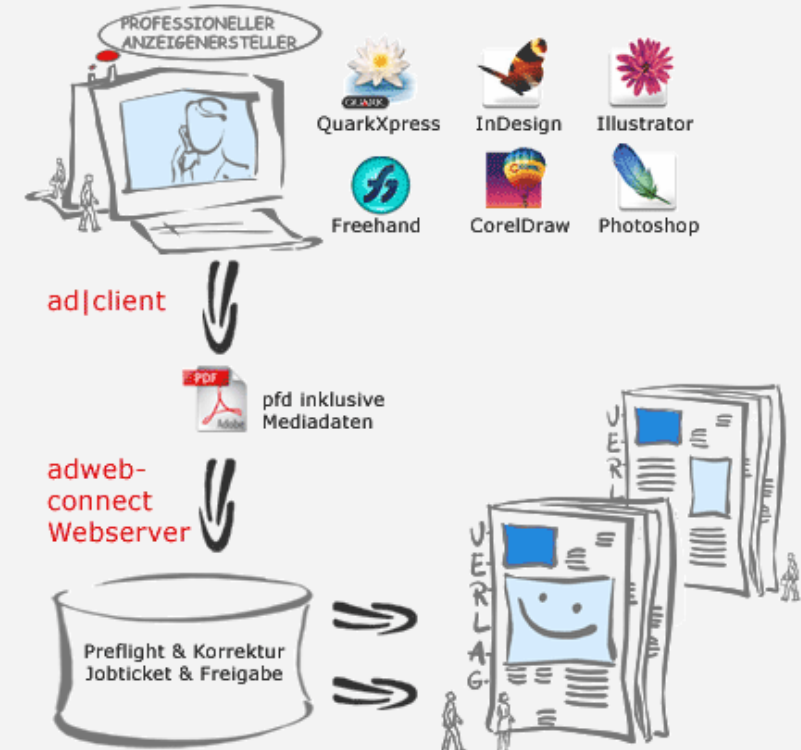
PROFESSIONELLER ANZEIGENERSTELLER

QuarkXpress
InDesign
Illustrator
Freehand
CorelDraw
Photoshop

ad|client

PDF
pfd inklusive Mediadaten

adweb-connect Webserver

Preflight & Korrektur
Jobticket & Freigabe

VERLAG
VERLAG